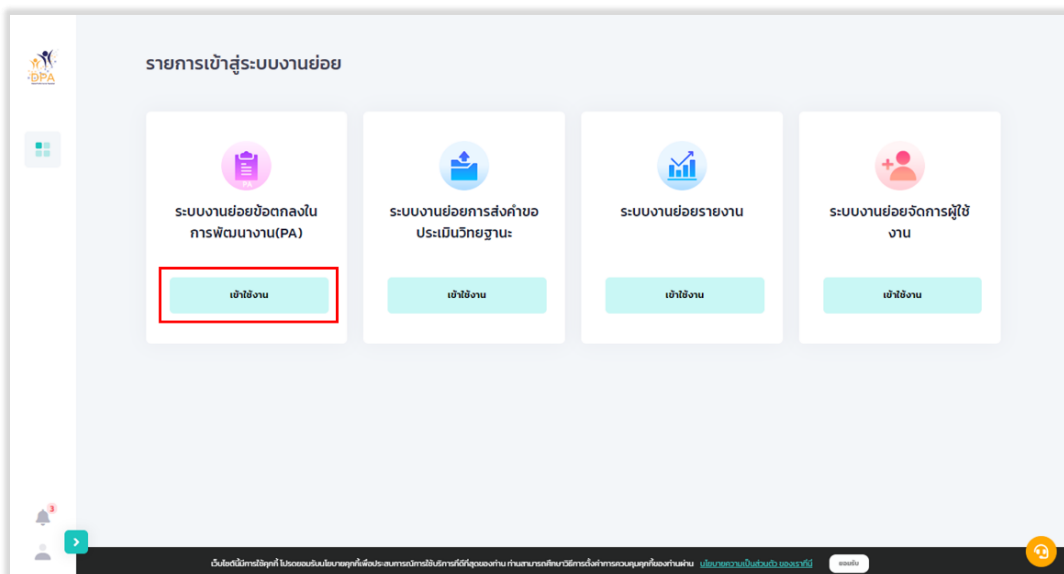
DPA

รายการเข้าสู่ระบบงานย่อย

PA

ระบบงานย่อยข้อตกลงในการพัฒนางาน(PA)

เข้าใช้งาน

ระบบงานย่อยการส่งคำขอประเมินวิทยฐานะ

เข้าใช้งาน

ระบบงานย่อยรายงาน

เข้าใช้งาน

ระบบงานย่อยจัดการผู้ใช้งาน

เข้าใช้งาน

3

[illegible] นโยบายความเป็นส่วนตัว ของเราที่นี่

ยอมรับ